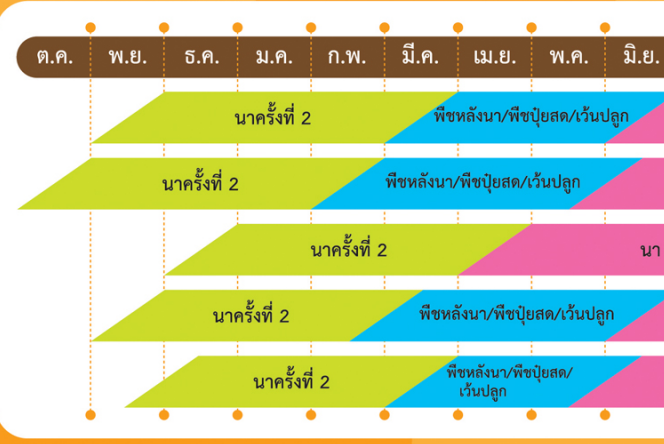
| ต.ค. | พ.ย. | ธ.ค. | ม.ค. | ก.พ. | มี.ค. | เม.ย. | พ.ค. | มิ.ย. |
|---|---|---|---|---|---|---|---|---|

นาครั้งที่ 2
พืชหลังนา/พืชปุ๋ยสด/เว้นปลูก

นาครั้งที่ 2
พืชหลังนา/พืชปุ๋ยสด/เว้นปลูก

นาครั้งที่ 2
นา

นาครั้งที่ 2
พืชหลังนา/พืชปุ๋ยสด/เว้นปลูก

นาครั้งที่ 2
พืชหลังนา/พืชปุ๋ยสด/เว้นปลูก